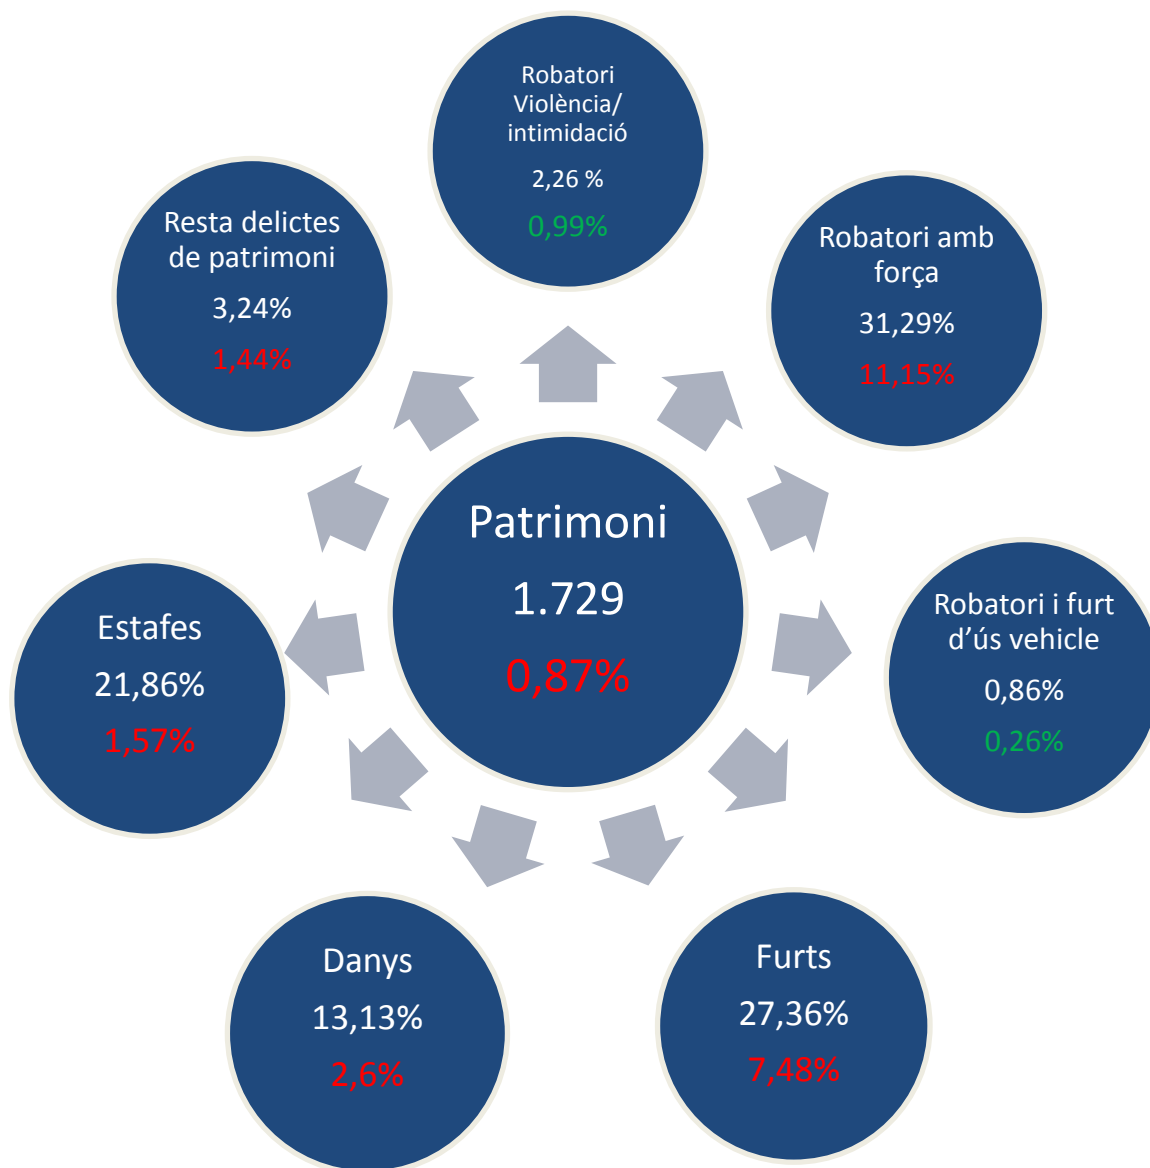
Robatori Violència/ intimidació
2,26 %
0,99%

Resta delictes de patrimoni
3,24%
1,44%

Robatori amb força
31,29%
11,15%

Patrimoni
1.729
0,87%

Estafes
21,86%
1,57%

Robatori i furt d'ús vehicle
0,86%
0,26%

Danys
13,13%
2,6%

Furts
27,36%
7,48%